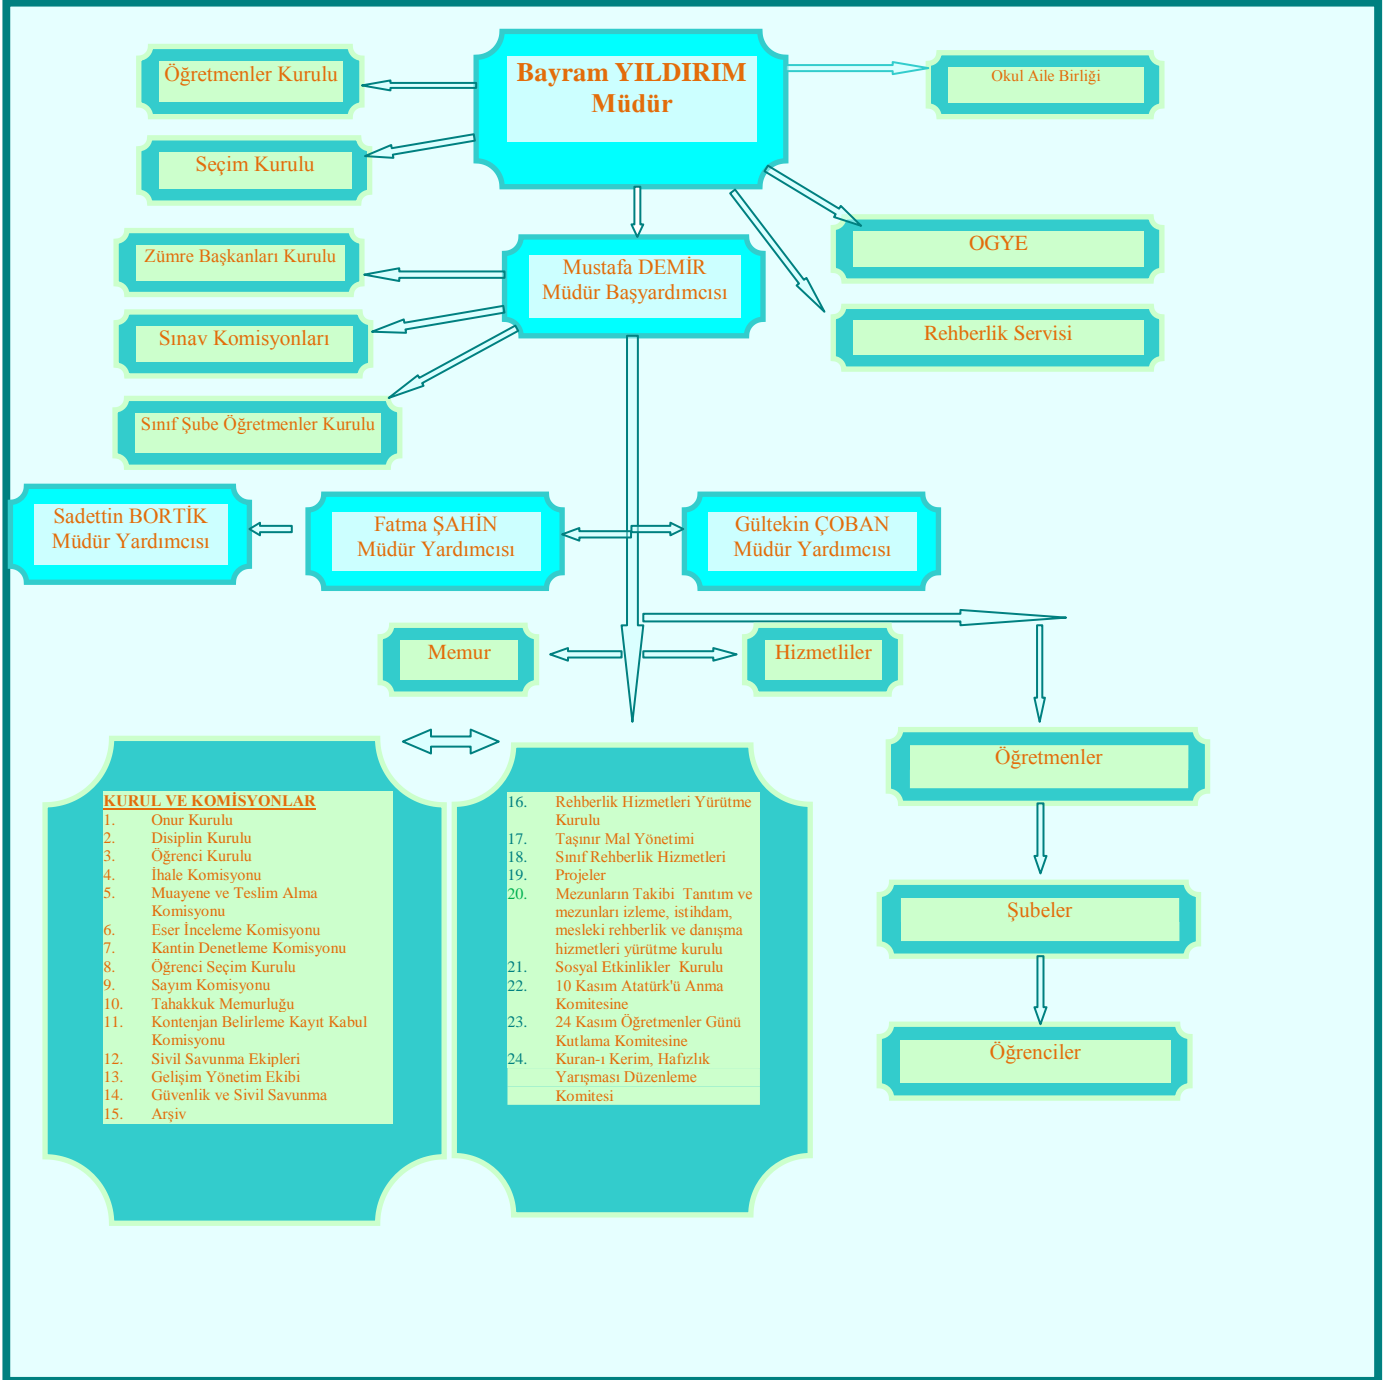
Öğretmenler Kurulu

Bayram YILDIRIM
Müdür

Okul Aile Birliği

Seçim Kurulu

OGYE

Zümre Başkanları Kurulu

Mustafa DEMİR
Müdür Başyardımcısı

Rehberlik Servisi

Sınav Komisyonları

Sınıf Şube Öğretmenler Kurulu

Sadettin BORTİK
Müdür Yardımcısı

Fatma ŞAHİN
Müdür Yardımcısı

Gültekin ÇOBAN
Müdür Yardımcısı

Memur

Hizmetliler

Öğretmenler

KURUL VE KOMİSYONLAR
1. Onur Kurulu
2. Disiplin Kurulu
3. Öğrenci Kurulu
4. İhale Komisyonu
5. Muayene ve Teslim Alma Komisyonu
6. Eser İnceleme Komisyonu
7. Kantin Denetleme Komisyonu
8. Öğrenci Seçim Kurulu
9. Sayım Komisyonu
10. Tahakkuk Memurluğu
11. Kontenjan Belirleme Kayıt Kabul Komisyonu
12. Sivil Savunma Ekipleri
13. Gelişim Yönetim Ekibi
14. Güvenlik ve Sivil Savunma
15. Arşiv

16. Rehberlik Hizmetleri Yürütme Kurulu
17. Taşınır Mal Yönetimi
18. Sınıf Rehberlik Hizmetleri
19. Projeler
20. Mezunların Takibi Tanıtım ve mezunları izleme, istihdam, mesleki rehberlik ve danışma hizmetleri yürütme kurulu
21. Sosyal Etkinlikler Kurulu
22. 10 Kasım Atatürk'ü Anma Komitesine
23. 24 Kasım Öğretmenler Günü Kutlama Komitesine
24. Kuran-ı Kerim, Hafızlık Yarışması Düzenleme Komitesi

Şubeler

Öğrenciler